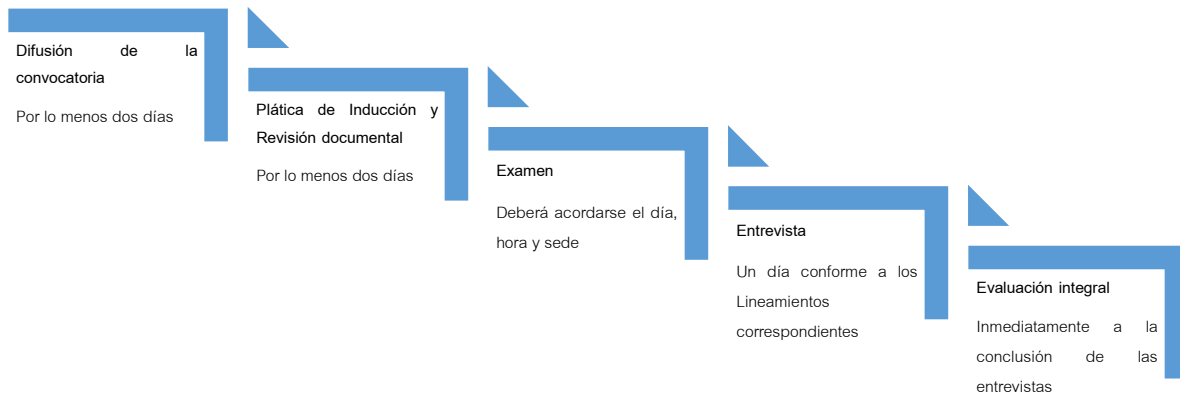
Difusión de la convocatoria

Por lo menos dos días

Plática de Inducción y Revisión documental

Por lo menos dos días

Examen

Deberá acordarse el día, hora y sede

Entrevista

Un día conforme a los Lineamientos correspondientes

Evaluación integral

Inmediatamente a la conclusión de las entrevistas